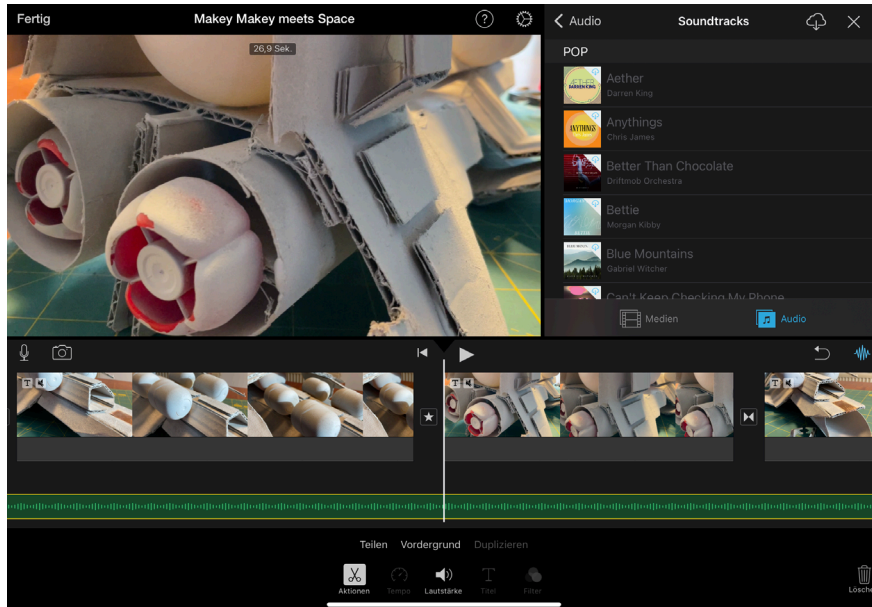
Fertig
Makey Makey meets Space
26,9 Sek.

Audio
Soundtracks

POP
Aether
Darren King
Anythings
Chris James
Better Than Chocolate
Driftmob Orchestra
Bettie
Morgan Kibby
Blue Mountains
Gabriel Witcher
Can't Keep Checking My Phone

Medien
Audio

Teilen Vordergrund Duplizieren

Aktionen Tempo Lautstärke Titel Filter Lösche